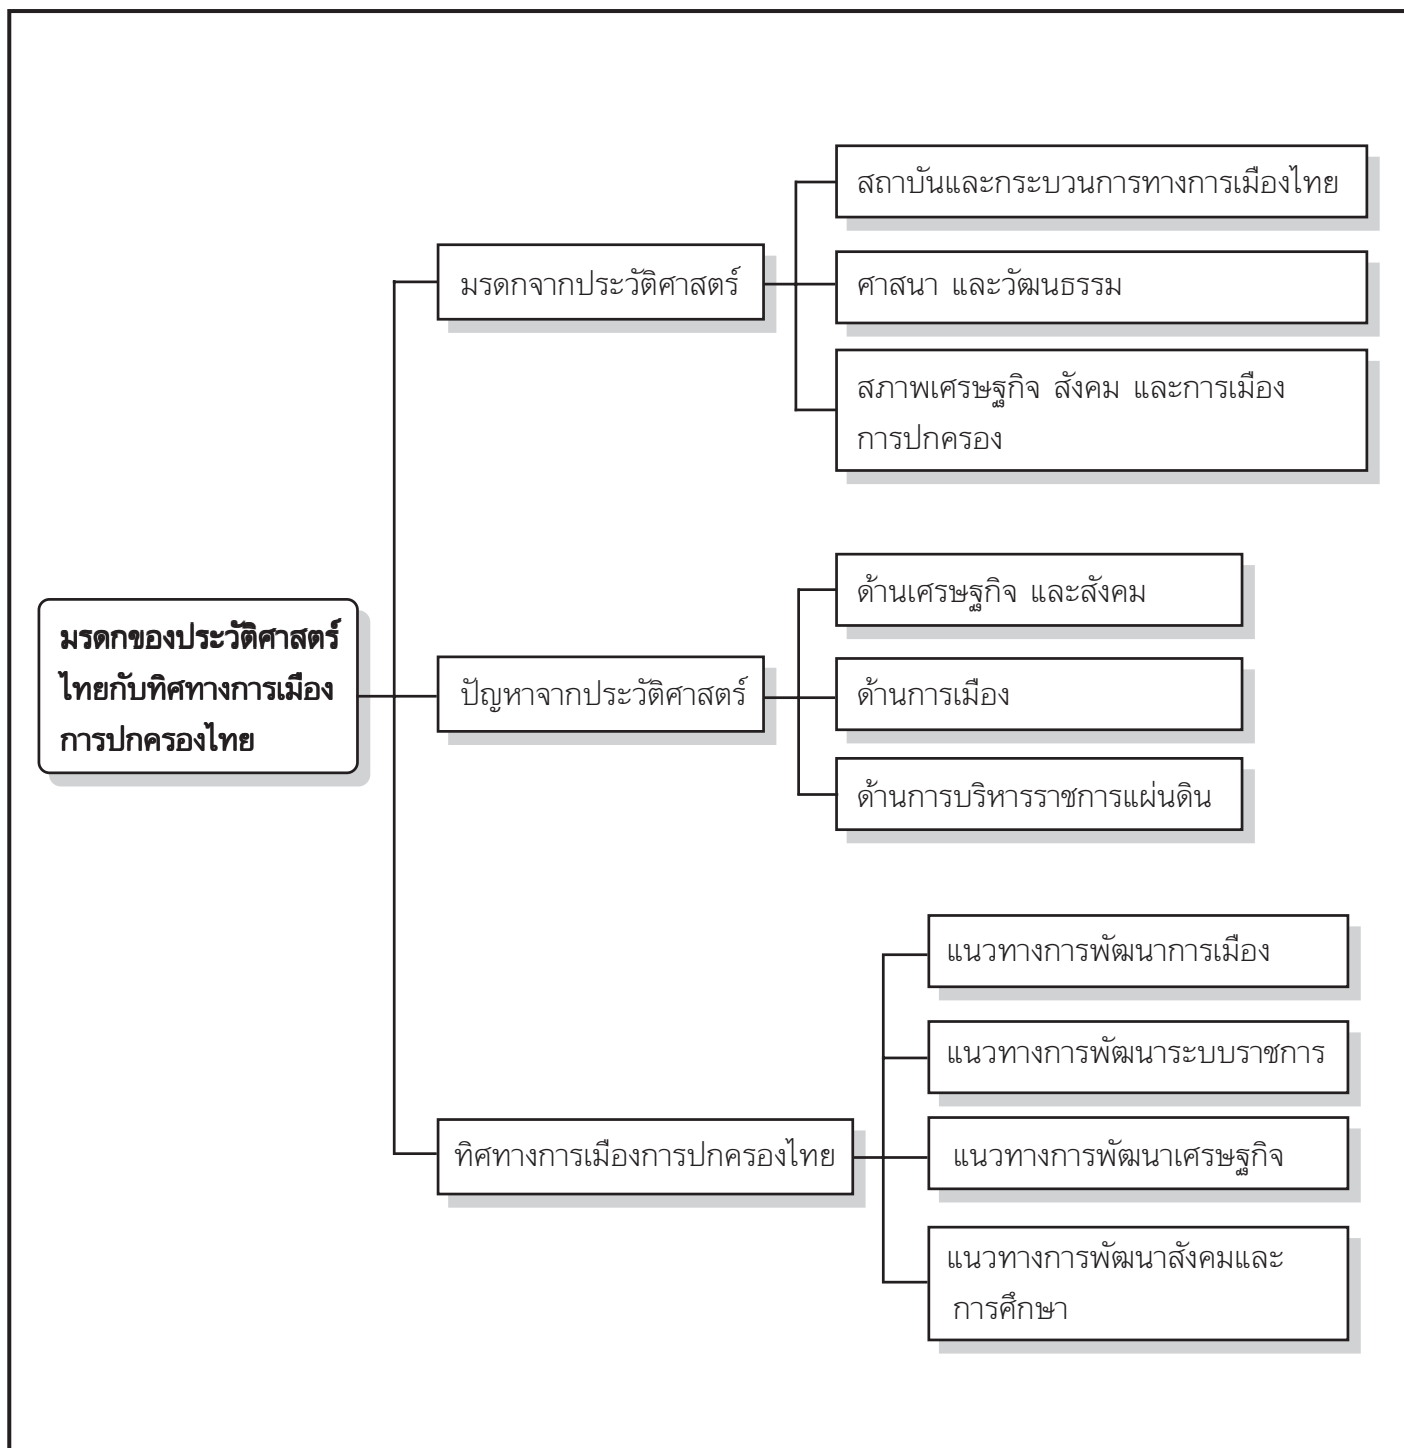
มรดกของประวัติศาสตร์ไทยกับทิศทางการเมืองการปกครองไทย

มรดกจากประวัติศาสตร์

สถาบันและกระบวนการทางการเมืองไทย

ศาสนา และวัฒนธรรม

สภาพเศรษฐกิจ สังคม และการเมืองการปกครอง

ปัญหาจากประวัติศาสตร์

ด้านเศรษฐกิจ และสังคม

ด้านการเมือง

ด้านการบริหารราชการแผ่นดิน

ทิศทางการเมืองการปกครองไทย

แนวทางการพัฒนาการเมือง

แนวทางการพัฒนาระบบราชการ

แนวทางการพัฒนาเศรษฐกิจ

แนวทางการพัฒนาสังคมและการศึกษา